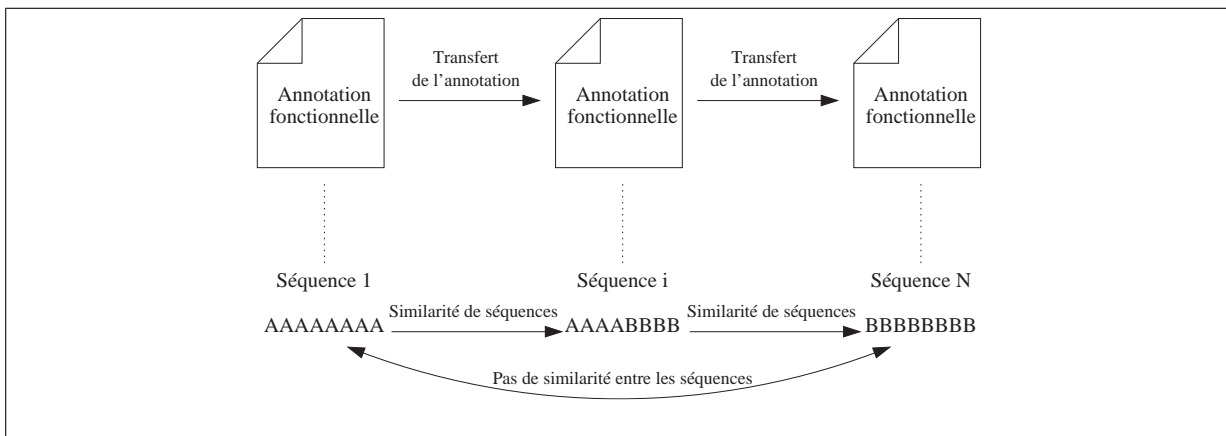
Annotation fonctionnelle

Transfert de l’annotation

Annotation fonctionnelle

Transfert de l’annotation

Annotation fonctionnelle

Séquence 1

Séquence i

Séquence N

AAAAAAAA

Similarité de séquences

AAAABBBB

Similarité de séquences

BBBBBBBB

Pas de similarité entre les séquences